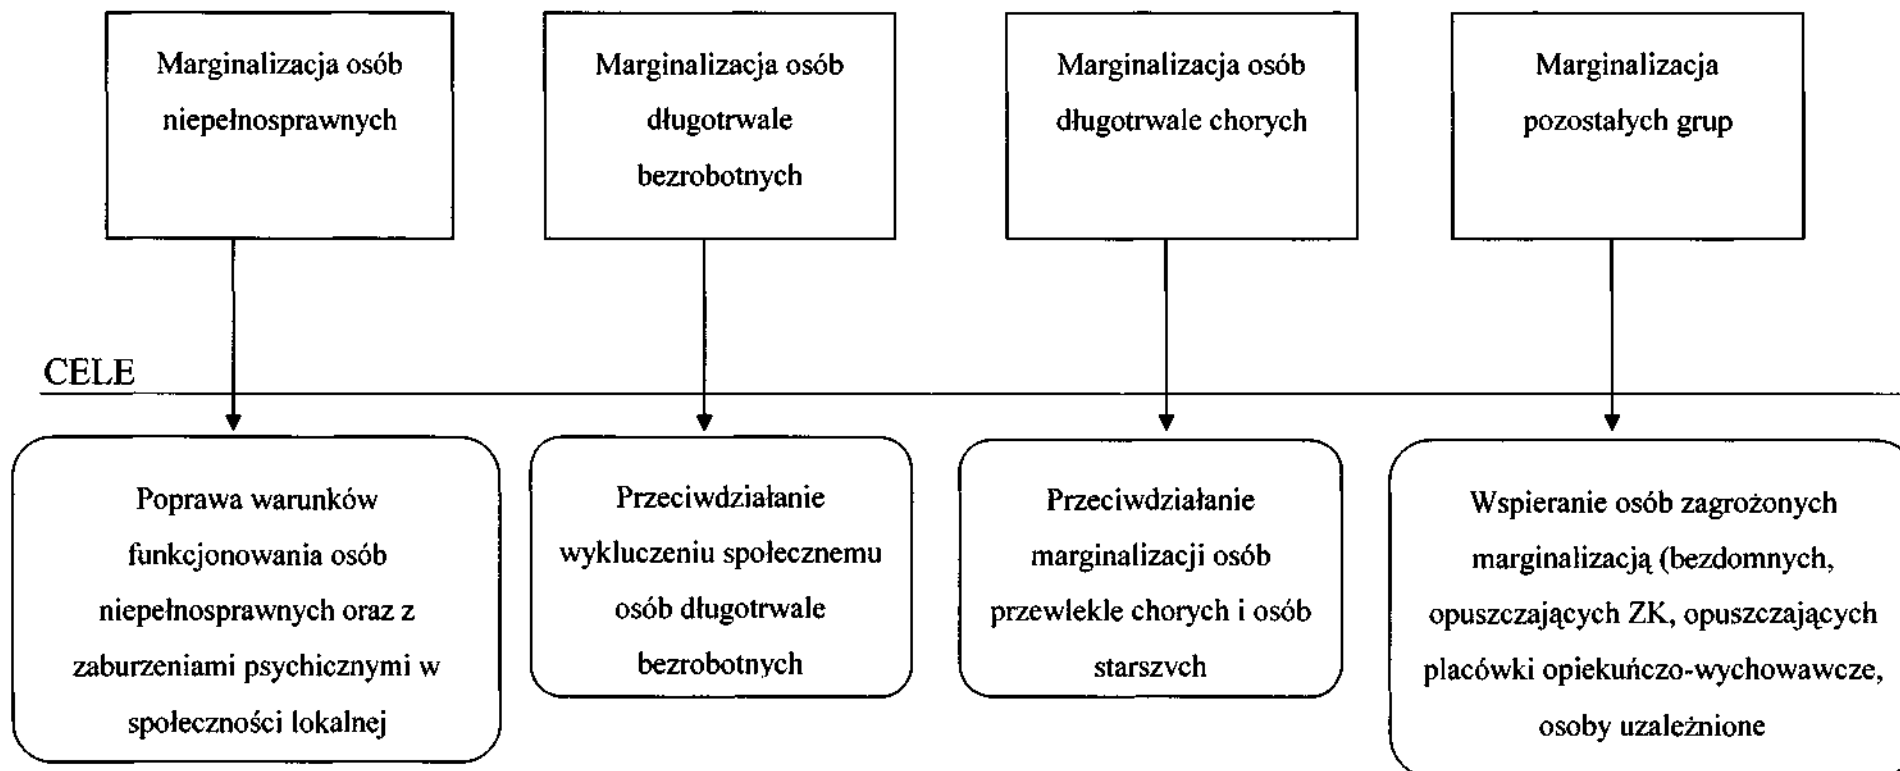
Marginalizacja osób niepełnosprawnych

Marginalizacja osób długotrwale bezrobotnych

Marginalizacja osób długotrwale chorych

Marginalizacja pozostałych grup

CELE

Poprawa warunków funkcjonowania osób niepełnosprawnych oraz z zaburzeniami psychicznymi w społeczności lokalnej

Przeciwdziałanie wykluczeniu społecznemu osób długotrwale bezrobotnych

Przeciwdziałanie marginalizacji osób przewlekle chorych i osób starszvch

Wspieranie osób zagrożonych marginalizacją (bezdomnych, opuszczających ZK, opuszczających placówki opiekuńczo-wychowawcze, osoby uzależnione